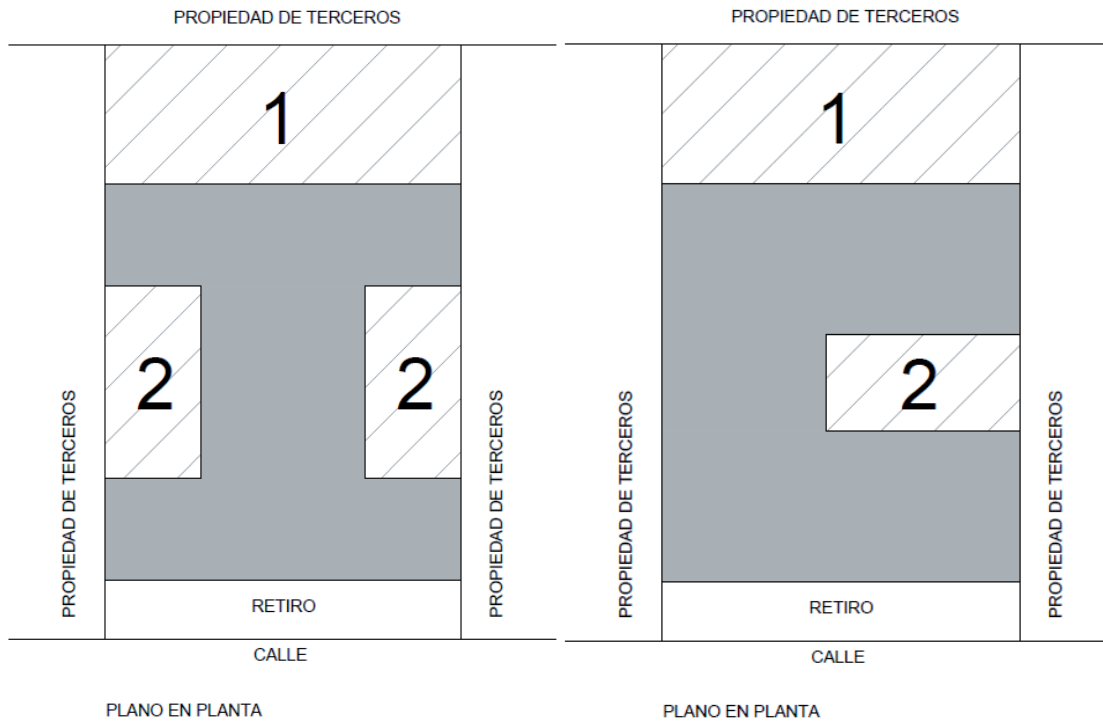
PROPIEDAD DE TERCEROS

1

PROPIEDAD DE TERCEROS

2

2

PROPIEDAD DE TERCEROS

RETIRO

CALLE

PLANO EN PLANTA

PROPIEDAD DE TERCEROS

1

PROPIEDAD DE TERCEROS

2

PROPIEDAD DE TERCEROS

RETIRO

CALLE

PLANO EN PLANTA